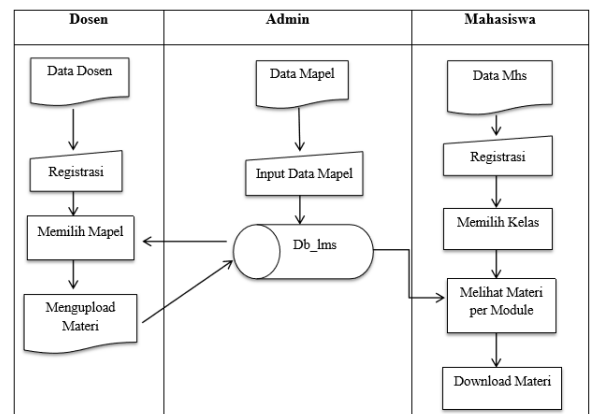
| Dosen | Admin | Mahasiswa |
|---|---|---|
| Data Dosen | Data Mapel | Data Mhs |
| Registrasi | Input Data Mapel | Registrasi |
| Memilih Mapel | Db_lms | Memilih Kelas |
| Mengupload Materi | | Melihat Materi per Module |
| | | Download Materi |